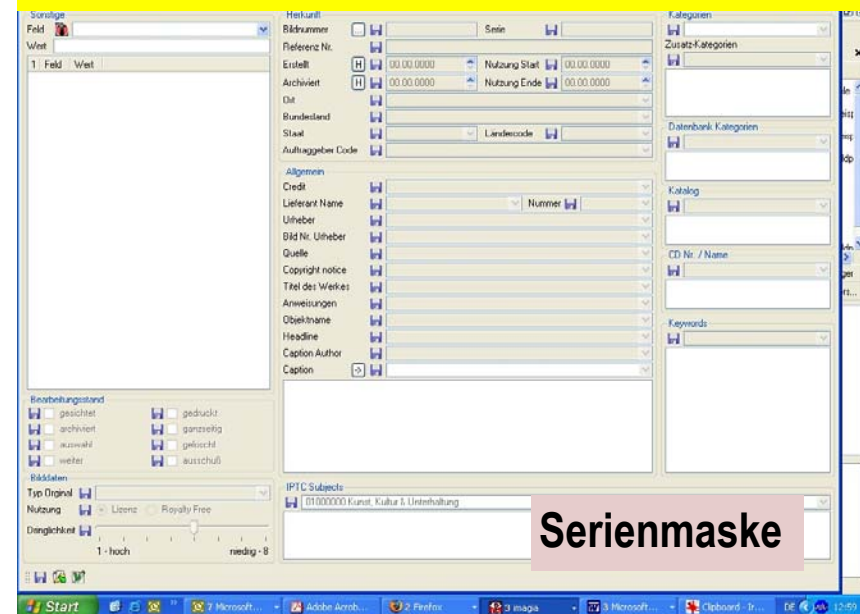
Sonstige
Feld
Wert
1 Feld Wert

Bearbeitungsstand
gesichtet
archiviert
auswahl
weiter
gedruckt
ganzseitig
gelöscht
ausschuß

Bilddaten
Typ Original
Nutzung
Lizenz
Royalty Free
Dringlichkeit
1 - hoch
niedrig - 8

Herkunft
Bildnummer
Serie
Referenz Nr.
Erstellt
00.00.0000
Nutzung Start
00.00.0000
Archiviert
00.00.0000
Nutzung Ende
00.00.0000
Ort
Bundesland
Staat
Ländercode
Auftraggeber Code

Allgemein
Credit
Lieferant Name
Nummer
Urheber
Bild Nr. Urheber
Quelle
Copyright notice
Titel des Werkes
Anweisungen
Objektname
Headline
Caption Author
Caption

IPTC Subjects
01000000 Kunst, Kultur & Unterhaltung

Kategorien
Zusatz-Kategorien
Datenbank Kategorien
Katalog
CD Nr. / Name
Keywords

Serienmaske

Start
7 Microsoft...
Adobe Acrob...
2 Firefox
3 imagna
3 Microsoft...
Clipboard - Ir...
DE
12:59